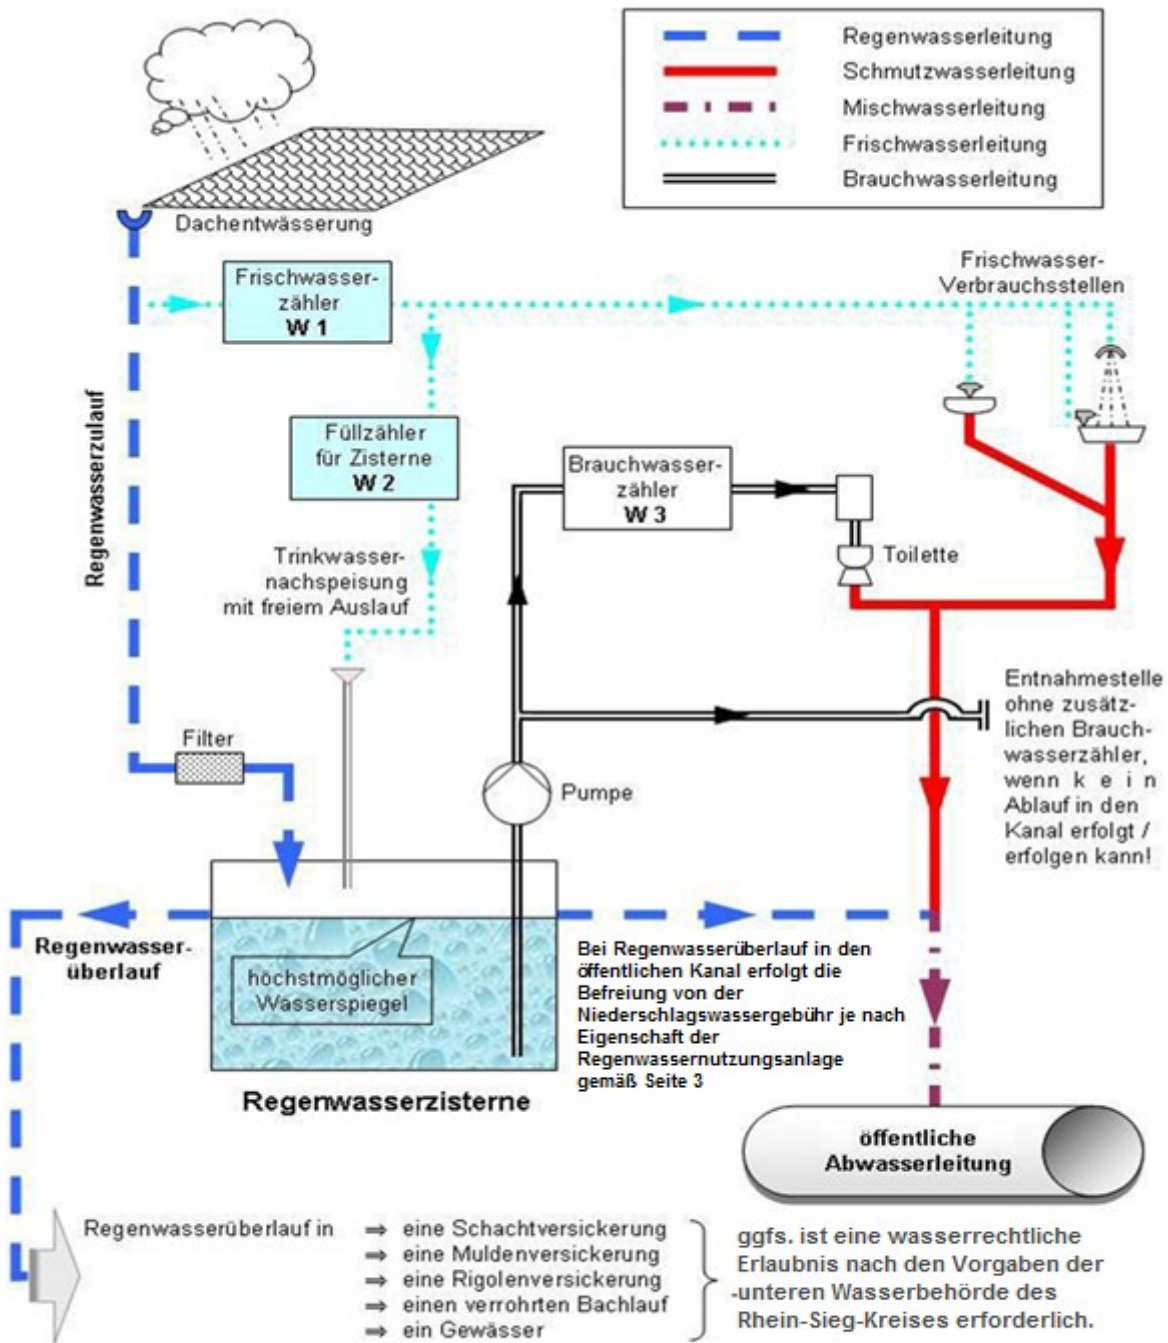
Regenwasserleitung
Schmutzwasserleitung
Mischwasserleitung
Frischwasserleitung
Brauchwasserleitung

Dachentwässerung

Frischwasserzähler
W 1

Frischwasser-Verbrauchsstellen

Regenwasserzulauf

Füllzähler für Zisterne
W 2

Brauchwasserzähler
W 3

Toilette

Trinkwassernachspeisung mit freiem Auslauf

Entnahmestelle ohne zusätzlichen Brauchwasserzähler, wenn k e i n Ablauf in den Kanal erfolgt / erfolgen kann!

Filter

Pumpe

Regenwasserüberlauf

höchstmöglicher Wasserspiegel

Bei Regenwasserüberlauf in den öffentlichen Kanal erfolgt die Befreiung von der Niederschlagswassergebühr je nach Eigenschaft der Regenwassernutzungsanlage gemäß Seite 3

Regenwasserzisterne

öffentliche Abwasserleitung

Regenwasserüberlauf in
⇒ eine Schachtversickerung
⇒ eine Muldenversickerung
⇒ eine Rigolenversickerung
⇒ einen verrohrten Bachlauf
⇒ ein Gewässer

ggfs. ist eine wasserrechtliche Erlaubnis nach den Vorgaben der -unteren Wasserbehörde des Rhein-Sieg-Kreises erforderlich.